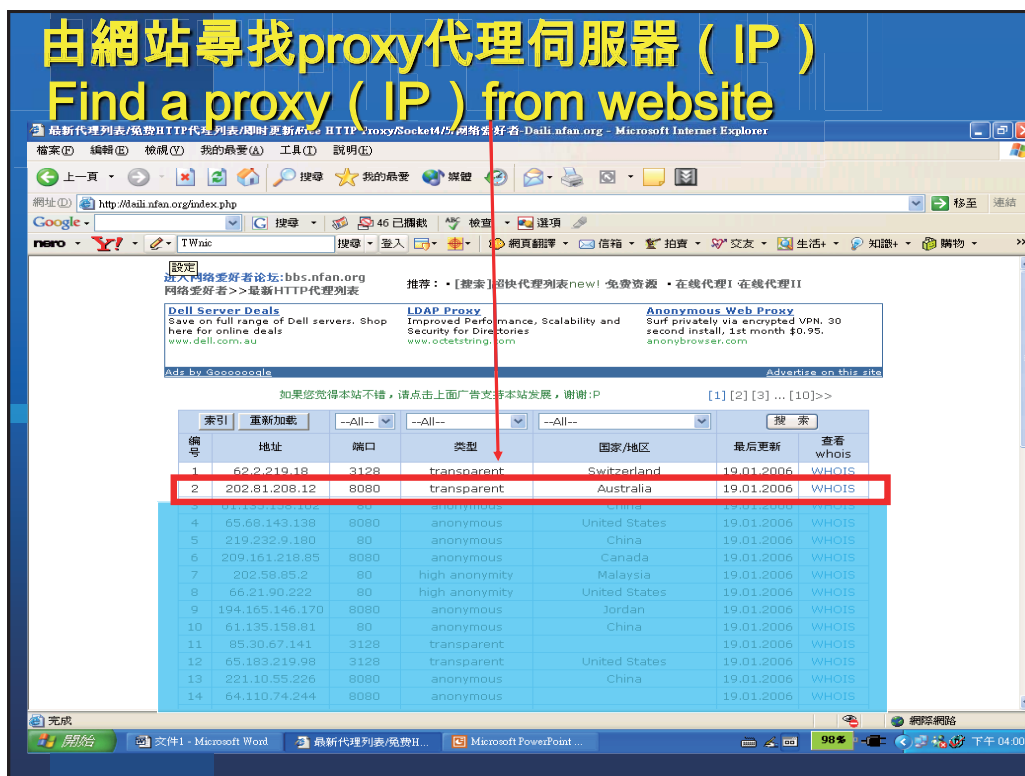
由網站尋找proxy代理伺服器（IP）
Find a proxy（IP）from website

最新代理列表/免费HTTP代理列表/即时更新Free HTTP Proxy/Socket4/5/网络爱好者-Daili.nfan.org - Microsoft Internet Explorer

檔案(F) 編輯(E) 檢視(V) 我的最愛(A) 工具(T) 說明(H)

上一頁 搜尋 我的最愛 媒體

網址(D) http://daili.nfan.org/index.php 移至 連結

Google 搜尋 46 已攔截 檢查 選項

nero Y! TWnic 搜尋 登入 網頁翻譯 信箱 拍賣 交友 生活+ 知識+ 購物

設定
进入网络爱好者论坛:bbs.nfan.org
网络爱好者>>最新HTTP代理列表

推荐：•[搜索]超快代理列表new! 免费资源 •在线代理I 在线代理II

Dell Server Deals
Save on full range of Dell servers. Shop here for online deals
www.dell.com.au

LDAP Proxy
Improved Performance, Scalability and Security for Directories
www.octetstring.com

Anonymous Web Proxy
Surf privately via encrypted VPN. 30 second install, 1st month $0.95.
anonybrowser.com

Ads by Goooooogle
Advertise on this site

如果您觉得本站不错，请点击上面广告支持本站发展，谢谢:P
[1] [2] [3] ... [10]>>

索引 重新加载 --All-- --All-- --All-- 搜 索

| 编号 | 地址 | 端口 | 类型 | 国家/地区 | 最后更新 | 查看whois |
|---|---|---|---|---|---|---|
| 1 | 62.2.219.18 | 3128 | transparent | Switzerland | 19.01.2006 | WHOIS |
| 2 | 202.81.208.12 | 8080 | transparent | Australia | 19.01.2006 | WHOIS |
| 3 | 61.133.158.102 | 80 | anonymous | China | 19.01.2006 | WHOIS |
| 4 | 65.68.143.138 | 8080 | anonymous | United States | 19.01.2006 | WHOIS |
| 5 | 219.232.9.180 | 80 | anonymous | China | 19.01.2006 | WHOIS |
| 6 | 209.161.218.85 | 8080 | anonymous | Canada | 19.01.2006 | WHOIS |
| 7 | 202.58.85.2 | 80 | high anonymity | Malaysia | 19.01.2006 | WHOIS |
| 8 | 66.21.90.222 | 80 | high anonymity | United States | 19.01.2006 | WHOIS |
| 9 | 194.165.146.170 | 8080 | anonymous | Jordan | 19.01.2006 | WHOIS |
| 10 | 61.135.158.81 | 80 | anonymous | China | 19.01.2006 | WHOIS |
| 11 | 85.30.67.141 | 3128 | transparent |  | 19.01.2006 | WHOIS |
| 12 | 65.183.219.98 | 3128 | transparent | United States | 19.01.2006 | WHOIS |
| 13 | 221.10.55.226 | 8080 | anonymous | China | 19.01.2006 | WHOIS |
| 14 | 64.110.74.244 | 8080 | anonymous |  | 19.01.2006 | WHOIS |

完成 網際網路

開始 文件1 - Microsoft Word 最新代理列表/免费H... Microsoft PowerPoint ... 98% 下午 04:00